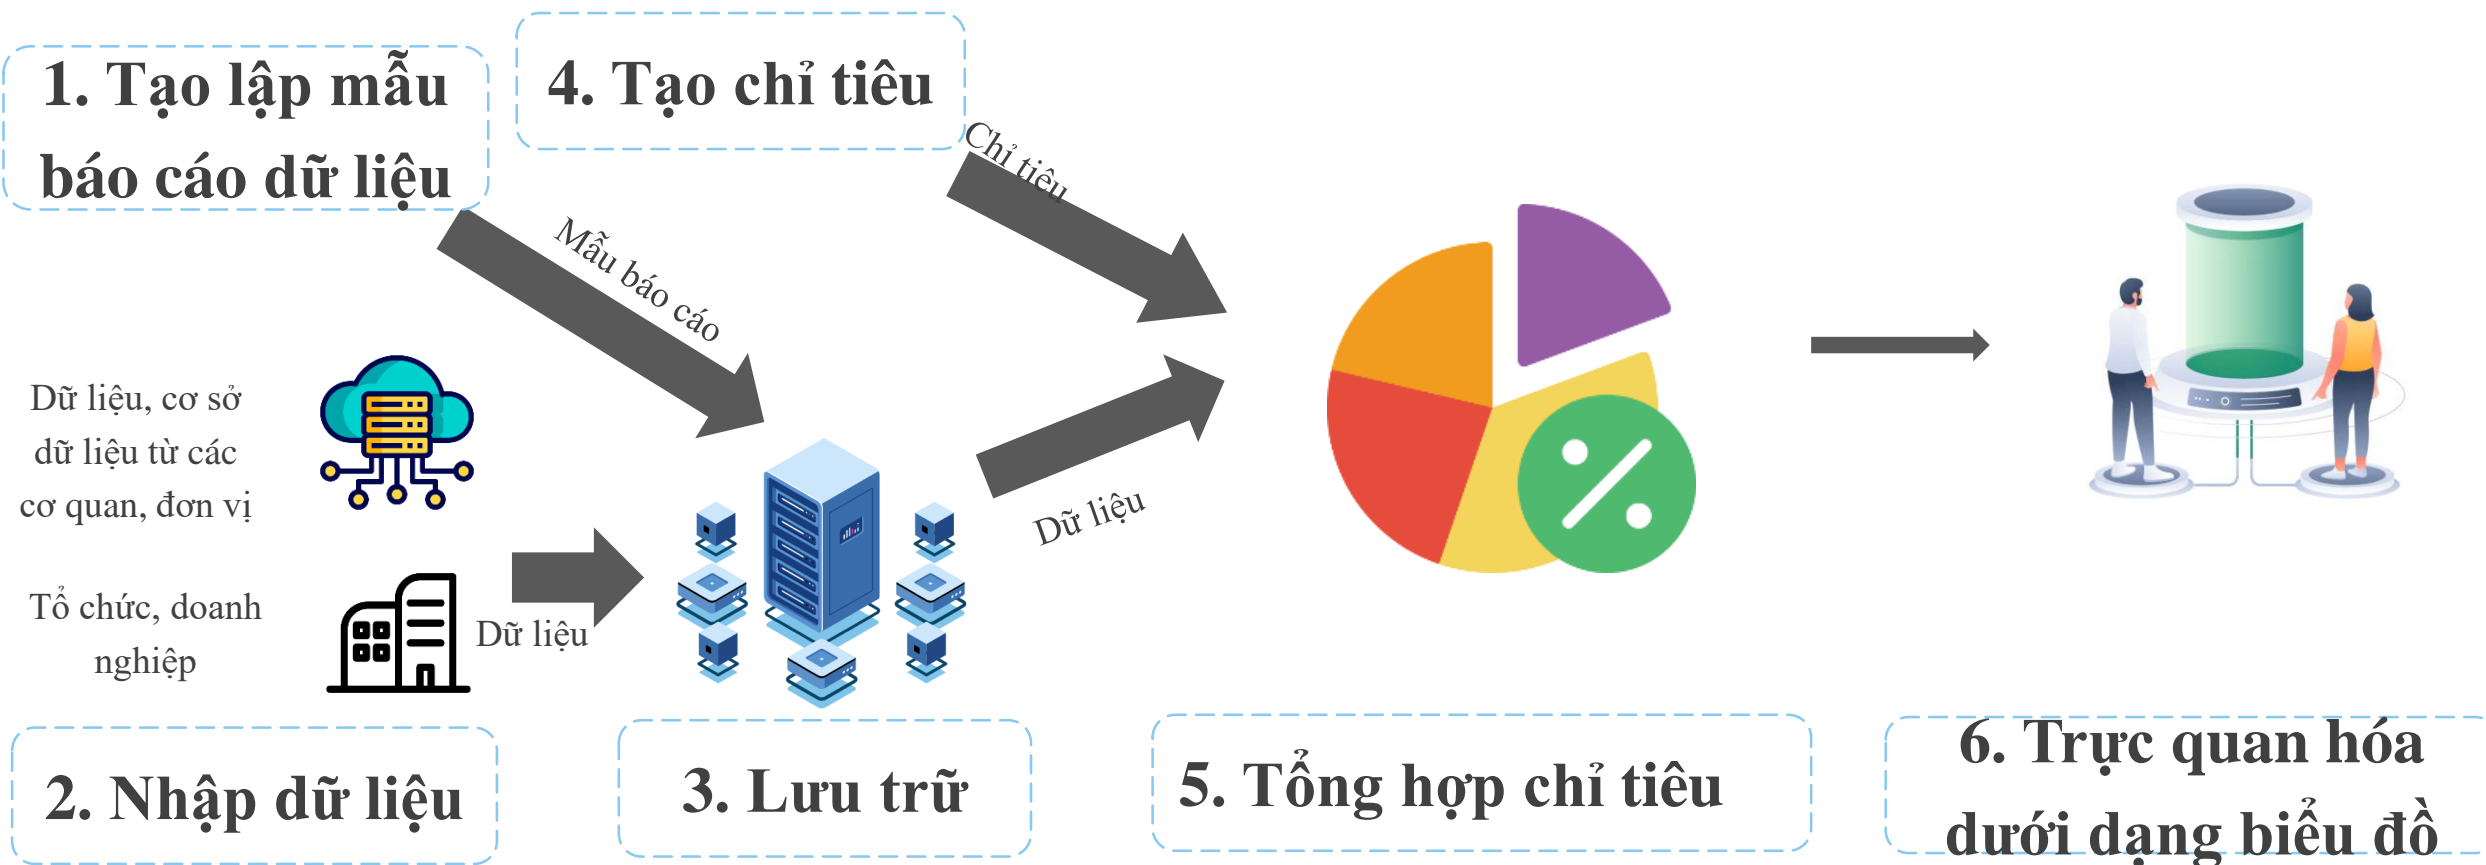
1. Tạo lập mẫu báo cáo dữ liệu

4. Tạo chỉ tiêu

Chỉ tiêu

Mẫu báo cáo

Dữ liệu, cơ sở dữ liệu từ các cơ quan, đơn vị

Tổ chức, doanh nghiệp

Dữ liệu

Dữ liệu

2. Nhập dữ liệu

3. Lưu trữ

5. Tổng hợp chỉ tiêu

6. Trực quan hóa dưới dạng biểu đồ